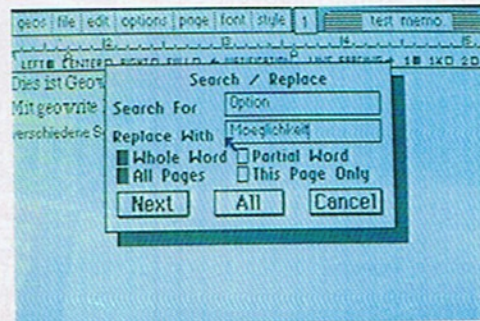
geos | file | edit | options | page | font | style | 1 | test memo

LEFT CENTER RIGHT FULL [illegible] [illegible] 1 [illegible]

Dies ist Geo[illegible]
Mit geowrite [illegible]
verschiedene S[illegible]

Search / Replace
Search For Option
Replace With Moeglichkeit
Whole Word Partial Word
All Pages This Page Only
Next All Cancel